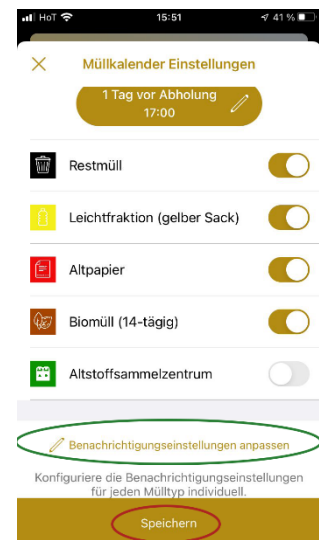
HoT 15:51 41 %

Müllkalender Einstellungen

1 Tag vor Abholung
17:00

Restmüll

Leichtfraktion (gelber Sack)

Altpapier

Biomüll (14-tägig)

Altstoffsammelzentrum

Benachrichtigungseinstellungen anpassen

Konfiguriere die Benachrichtigungseinstellungen für jeden Mülltyp individuell.

Speichern